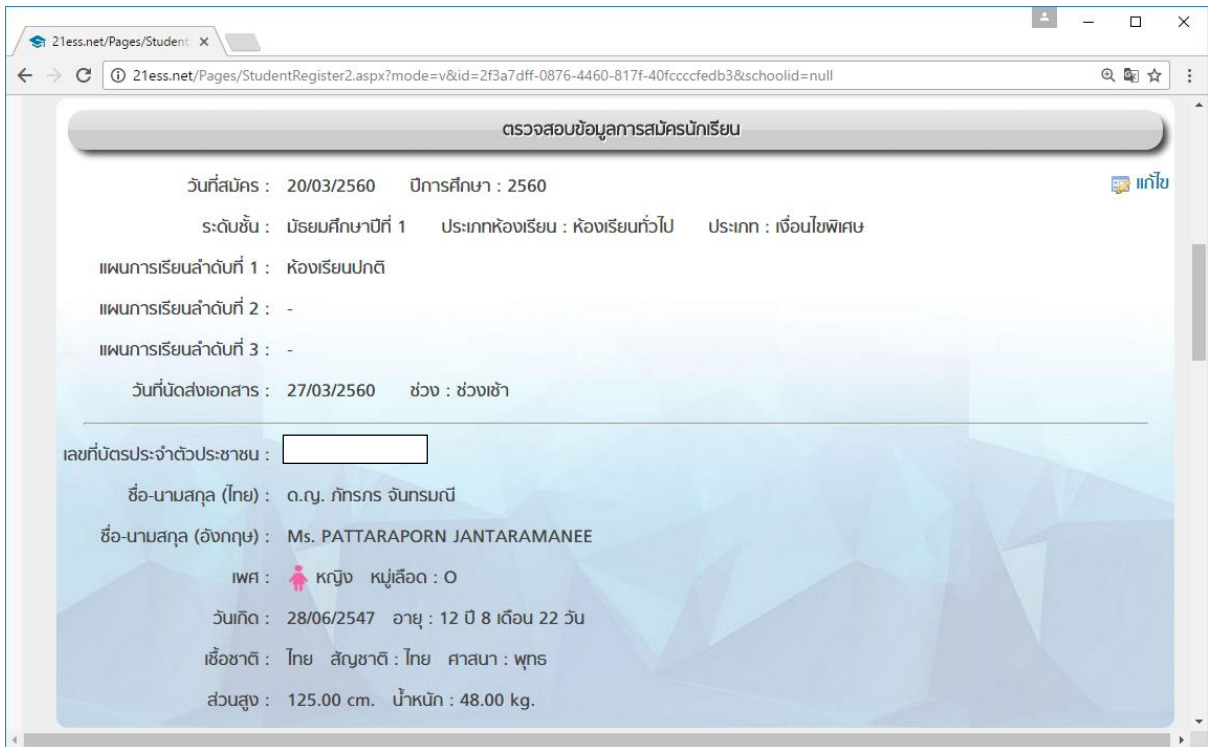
21ess.net/Pages/Student ×

21ess.net/Pages/StudentRegister2.aspx?mode=v&id=2f3a7dff-0876-4460-817f-40fccccfedb3&schoolid=null

ตรวจสอบข้อมูลการสมัครนักเรียน

วันที่สมัคร : 20/03/2560 ปีการศึกษา : 2560

แก้ไข

ระดับชั้น : มัธยมศึกษาปีที่ 1 ประเภทห้องเรียน : ห้องเรียนทั่วไป ประเภท : เงื่อนไขพิเศษ

แผนการเรียนลำดับที่ 1 : ห้องเรียนปกติ

แผนการเรียนลำดับที่ 2 : -

แผนการเรียนลำดับที่ 3 : -

วันที่นัดส่งเอกสาร : 27/03/2560 ช่วง : ช่วงเช้า

เลขที่บัตรประจำตัวประชาชน :

ชื่อ-นามสกุล (ไทย) : ด.ญ. ภัทรภร จันทรมณี

ชื่อ-นามสกุล (อังกฤษ) : Ms. PATTARAPORN JANTARAMANEE

เพศ : หญิง หมู่เลือด : O

วันเกิด : 28/06/2547 อายุ : 12 ปี 8 เดือน 22 วัน

เชื้อชาติ : ไทย สัญชาติ : ไทย ศาสนา : พุทธ

ส่วนสูง : 125.00 cm. น้ำหนัก : 48.00 kg.